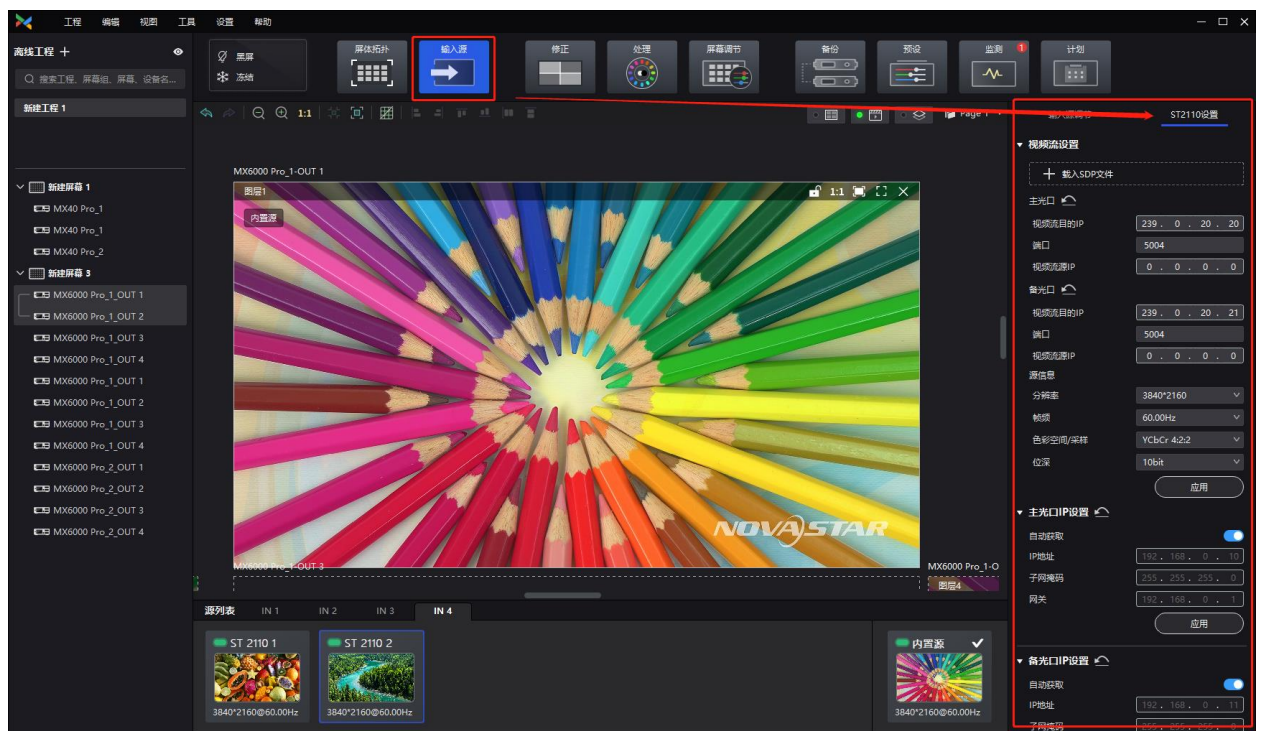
工程 编辑 视图 工具 设置 帮助

离线工程 +

搜索工程、屏幕组、屏幕、设备名...

新建工程 1

新建屏幕 1
MX40 Pro_1
MX40 Pro_1
MX40 Pro_2
新建屏幕 3
MX6000 Pro_1_OUT 1
MX6000 Pro_1_OUT 2
MX6000 Pro_1_OUT 3
MX6000 Pro_1_OUT 4
MX6000 Pro_1_OUT 1
MX6000 Pro_1_OUT 2
MX6000 Pro_1_OUT 3
MX6000 Pro_1_OUT 4
MX6000 Pro_2_OUT 1
MX6000 Pro_2_OUT 2
MX6000 Pro_2_OUT 3
MX6000 Pro_2_OUT 4

黑屏
冻结
屏体拓扑
输入源
修正
处理
屏幕调节
备份
预设
监测 1
计划

1:1
Page 1

MX6000 Pro_1-OUT 1
图层1
1:1
内置源
NOVASTAR
MX6000 Pro_1-OUT 3
MX6000 Pro_1-O
图层4

源列表 IN 1 IN 2 IN 3 IN 4
ST 2110 1
3840*2160@60.00Hz
ST 2110 2
3840*2160@60.00Hz
内置源
3840*2160@60.00Hz

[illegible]
ST2110设置
视频流设置
载入SDP文件
主光口
视频流目的IP 239 . 0 . 20 . 20
端口 5004
视频流源IP 0 . 0 . 0 . 0
备光口
视频流目的IP 239 . 0 . 20 . 21
端口 5004
视频流源IP 0 . 0 . 0 . 0
源信息
分辨率 3840*2160
帧频 60.00Hz
色彩空间/采样 YCbCr 4:2:2
位深 10bit
应用
主光口IP设置
自动获取
IP地址 192 . 168 . 0 . 10
子网掩码 255 . 255 . 255 . 0
网关 192 . 168 . 0 . 1
应用
备光口IP设置
自动获取
IP地址 192 . 168 . 0 . 11
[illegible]